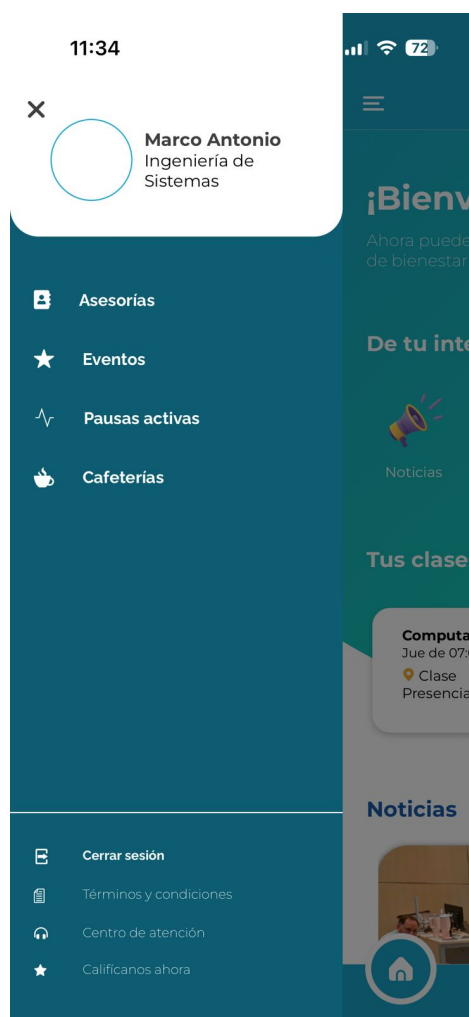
11:34

72

Marco Antonio
Ingeniería de Sistemas

Asesorías

Eventos

Pausas activas

Cafeterías

Cerrar sesión

Términos y condiciones

Centro de atención

Califícanos ahora

¡Bienv

Ahora puede
de bienestar

De tu inte

Noticias

Tus clase

Computa
Jue de 07:
Clase
Presencia

Noticias